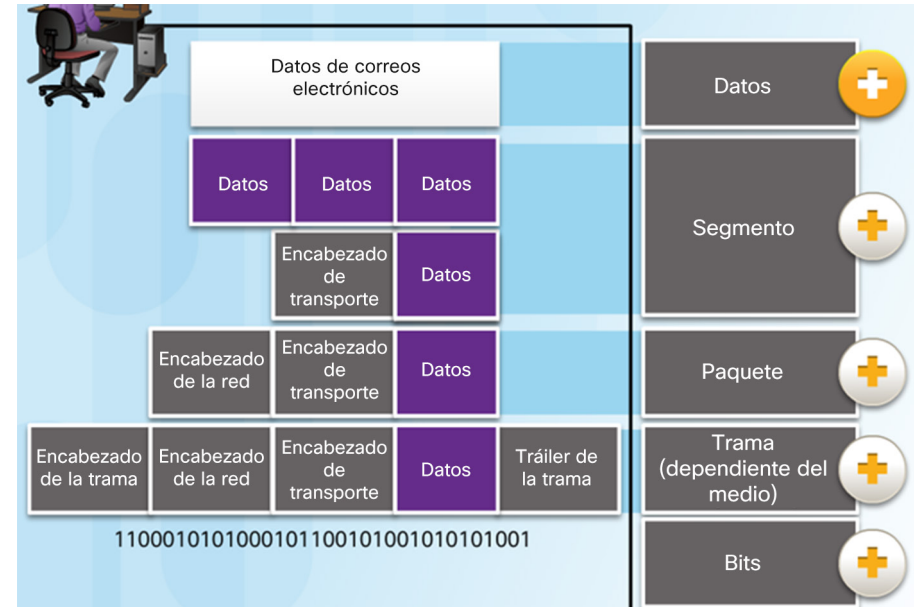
Datos de correos electrónicos

Datos | Datos | Datos

Encabezado de transporte | Datos

Encabezado de la red | Encabezado de transporte | Datos

Encabezado de la trama | Encabezado de la red | Encabezado de transporte | Datos | Tráiler de la trama

1100010101000101100101001010101001

Datos

Segmento

Paquete

Trama (dependiente del medio)

Bits